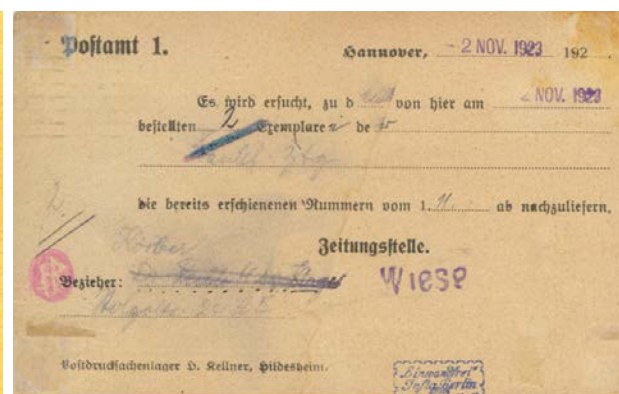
Postamt 1.

Hannover, – 2 NOV. 1923 192

Es wird ersucht, zu d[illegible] von hier am – NOV. 1923 bestellten 2 Exemplare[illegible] de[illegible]

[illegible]

die bereits erschienenen Nummern vom 1. 11. ab nachzuliefern.

Zeitungsstelle.

2.

Körber

Bezieher: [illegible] Wiese

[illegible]

Postdrucksachenlager H. Kellner, Hildesheim.

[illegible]